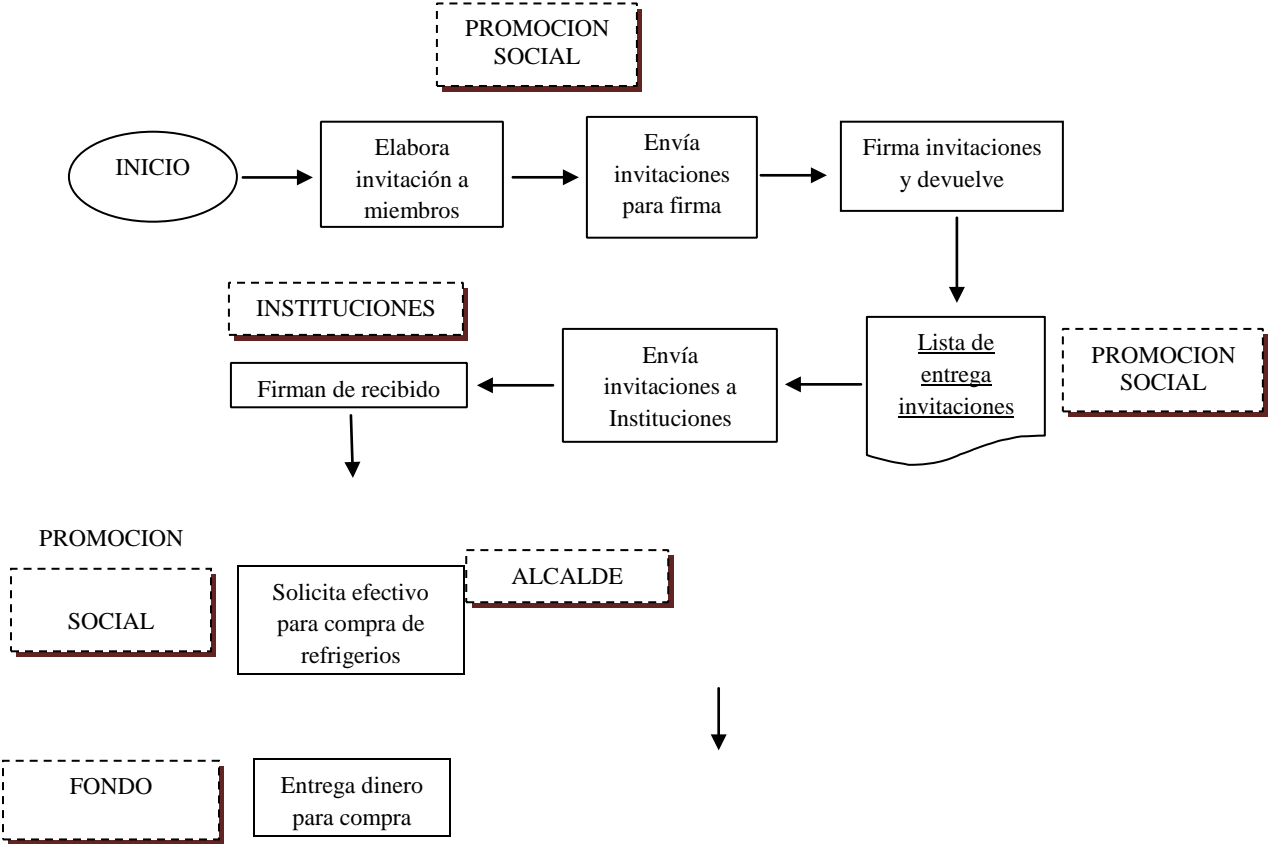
PROMOCION SOCIAL

INICIO

Elabora invitación a miembros

Envía invitaciones para firma

Firma invitaciones y devuelve

INSTITUCIONES

Firman de recibido

Envía invitaciones a Instituciones

Lista de entrega invitaciones

PROMOCION SOCIAL

PROMOCION

SOCIAL

Solicita efectivo para compra de refrigerios

ALCALDE

FONDO

Entrega dinero para compra